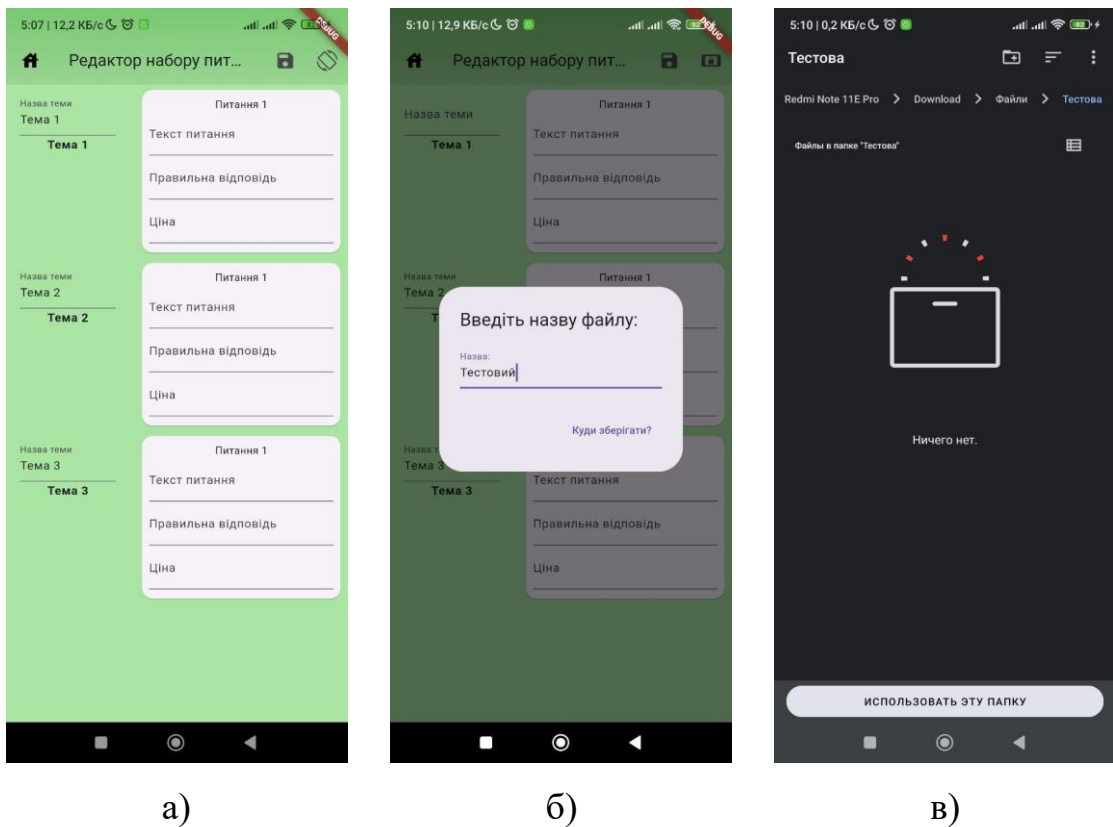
5:07 | 12,2 КБ/с
DEBUG
Редактор набору пит...

Назва теми
Тема 1
Тема 1
Питання 1
Текст питання
Правильна відповідь
Ціна

Назва теми
Тема 2
Тема 2
Питання 1
Текст питання
Правильна відповідь
Ціна

Назва теми
Тема 3
Тема 3
Питання 1
Текст питання
Правильна відповідь
Ціна

а)

5:10 | 12,9 КБ/с
DEBUG
Редактор набору пит...

Назва теми
Тема 1
Тема 1
Питання 1
Текст питання
Правильна відповідь
Ціна

Назва теми
Тема 2
Питання 1

Введіть назву файлу:
Назва:
Тестовий
Куди зберігати?

Назва теми
Тема 3
Тема 3
Текст питання
Правильна відповідь
Ціна

б)

5:10 | 0,2 КБ/с
Тестова
Redmi Note 11E Pro > Download > Файли > Тестова
Файлы в папке "Тестова"

Ничего нет.

ИСПОЛЬЗОВАТЬ ЭТУ ПАПКУ

в)